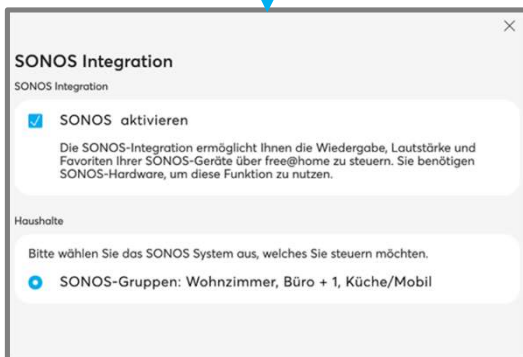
×

SONOS Integration

SONOS Integration

SONOS aktivieren

Die SONOS-Integration ermöglicht Ihnen die Wiedergabe, Lautstärke und Favoriten Ihrer SONOS-Geräte über free@home zu steuern. Sie benötigen SONOS-Hardware, um diese Funktion zu nutzen.

Haushalte

Bitte wählen Sie das SONOS System aus, welches Sie steuern möchten.

SONOS-Gruppen: Wohnzimmer, Büro + 1, Küche/Mobil